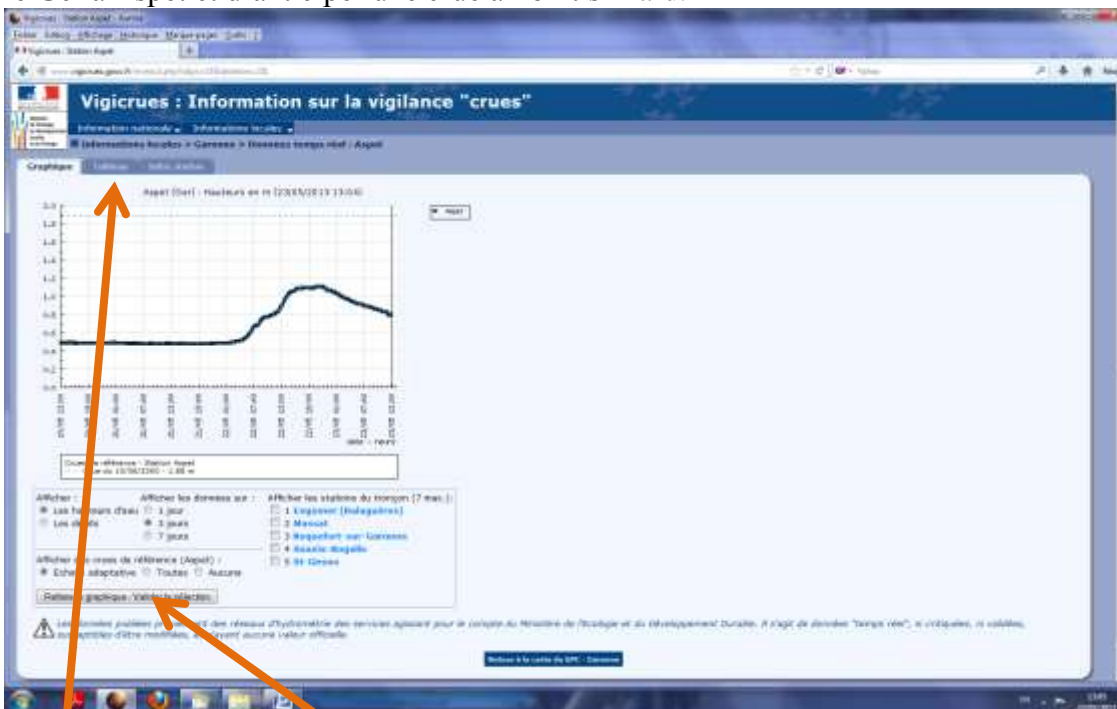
Vigicrues : Information sur la vigilance "crues"

Information nationale   Informations locales

Informations locales > Garonne > Données temps réel : Aspet

Graphique   Tableau   Autres stations

Aspet (Ger) - Hauteurs en m (23/05/2013 13:04)

Aspet

1.8
1.6
1.4
1.2
1.0
0.8
0.6
0.4
0.2
0.0

date - heure

Courbe de référence - Station Aspet
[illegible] du 19/06/2000 - 2.88 m

Afficher :
Les hauteurs d'eau
Les débits

Afficher les données sur :
1 jour
3 jours
7 jours

Afficher les stations du tronçon (7 max.) :
1 Engomer (Balagueres)
2 Mauvat
3 Roquefort-sur-Garonne
4 Saint-Béat
5 St Girons

Afficher les crues de référence (Aspet) :
Echelle adaptative   Toutes   Aucune

Rafraîchir graphique / Valider la sélection

Les données publiées proviennent des réseaux d'hydrométrie des services agissant pour le compte du Ministère de l'écologie et du développement Durable. Il s'agit de données "temps réel", ni critiquées, ni validées, susceptibles d'être modifiées, n'ayant aucune valeur officielle.

Retour à la carte du SPC - Garonne